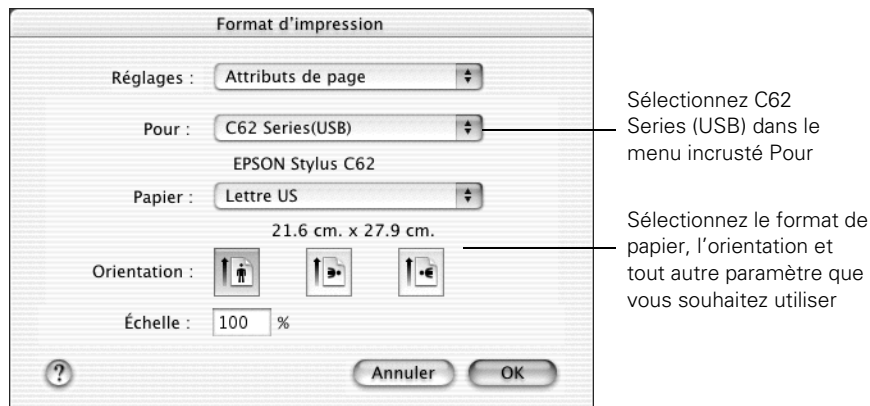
Format d'impression

Réglages : Attributs de page

Pour : C62 Series(USB)

EPSON Stylus C62

Papier : Lettre US

21.6 cm. x 27.9 cm.

Orientation :

Échelle : 100 %

?

Annuler

OK

Sélectionnez C62 Series (USB) dans le menu incrusté Pour

Sélectionnez le format de papier, l'orientation et tout autre paramètre que vous souhaitez utiliser